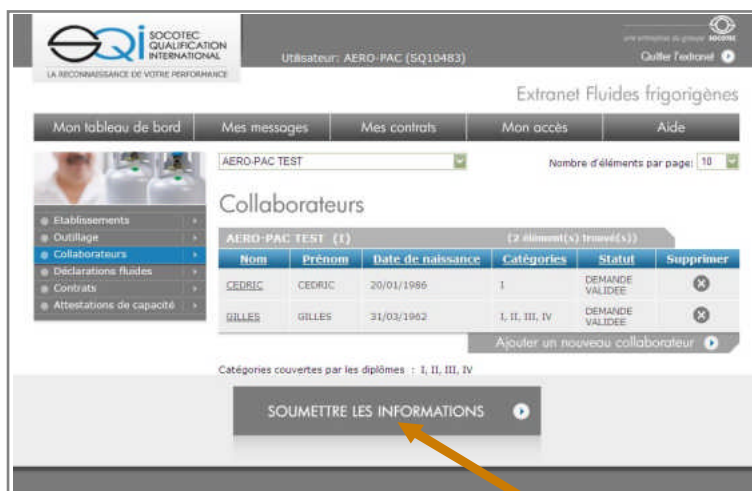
SOCOTEC QUALIFICATION INTERNATIONAL
LA RECONNAISSANCE DE VOTRE PERFORMANCE

Utilisateur: AERO-PAC (SQ10483)

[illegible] SOCOTEC
Quitter l'extranet

Extranet Fluides frigorigènes

Mon tableau de bord | Mes messages | Mes contrats | Mon accès | Aide

AERO-PAC TEST

Nombre d'éléments par page: 10

Etablissements
Outillage
Collaborateurs
Déclarations fluides
Contrats
Attestations de capacité

Collaborateurs

AERO-PAC TEST (I) (2 élément(s) trouvé(s))

| Nom | Prénom | Date de naissance | Catégories | Statut | Supprimer |
|---|---|---|---|---|---|
| CEDRIC | CEDRIC | 20/01/1986 | I | DEMANDE VALIDEE | |
| GILLES | GILLES | 31/03/1962 | I, II, III, IV | DEMANDE VALIDEE | |

Ajouter un nouveau collaborateur

Catégories couvertes par les diplômes : I, II, III, IV

SOUMETTRE LES INFORMATIONS